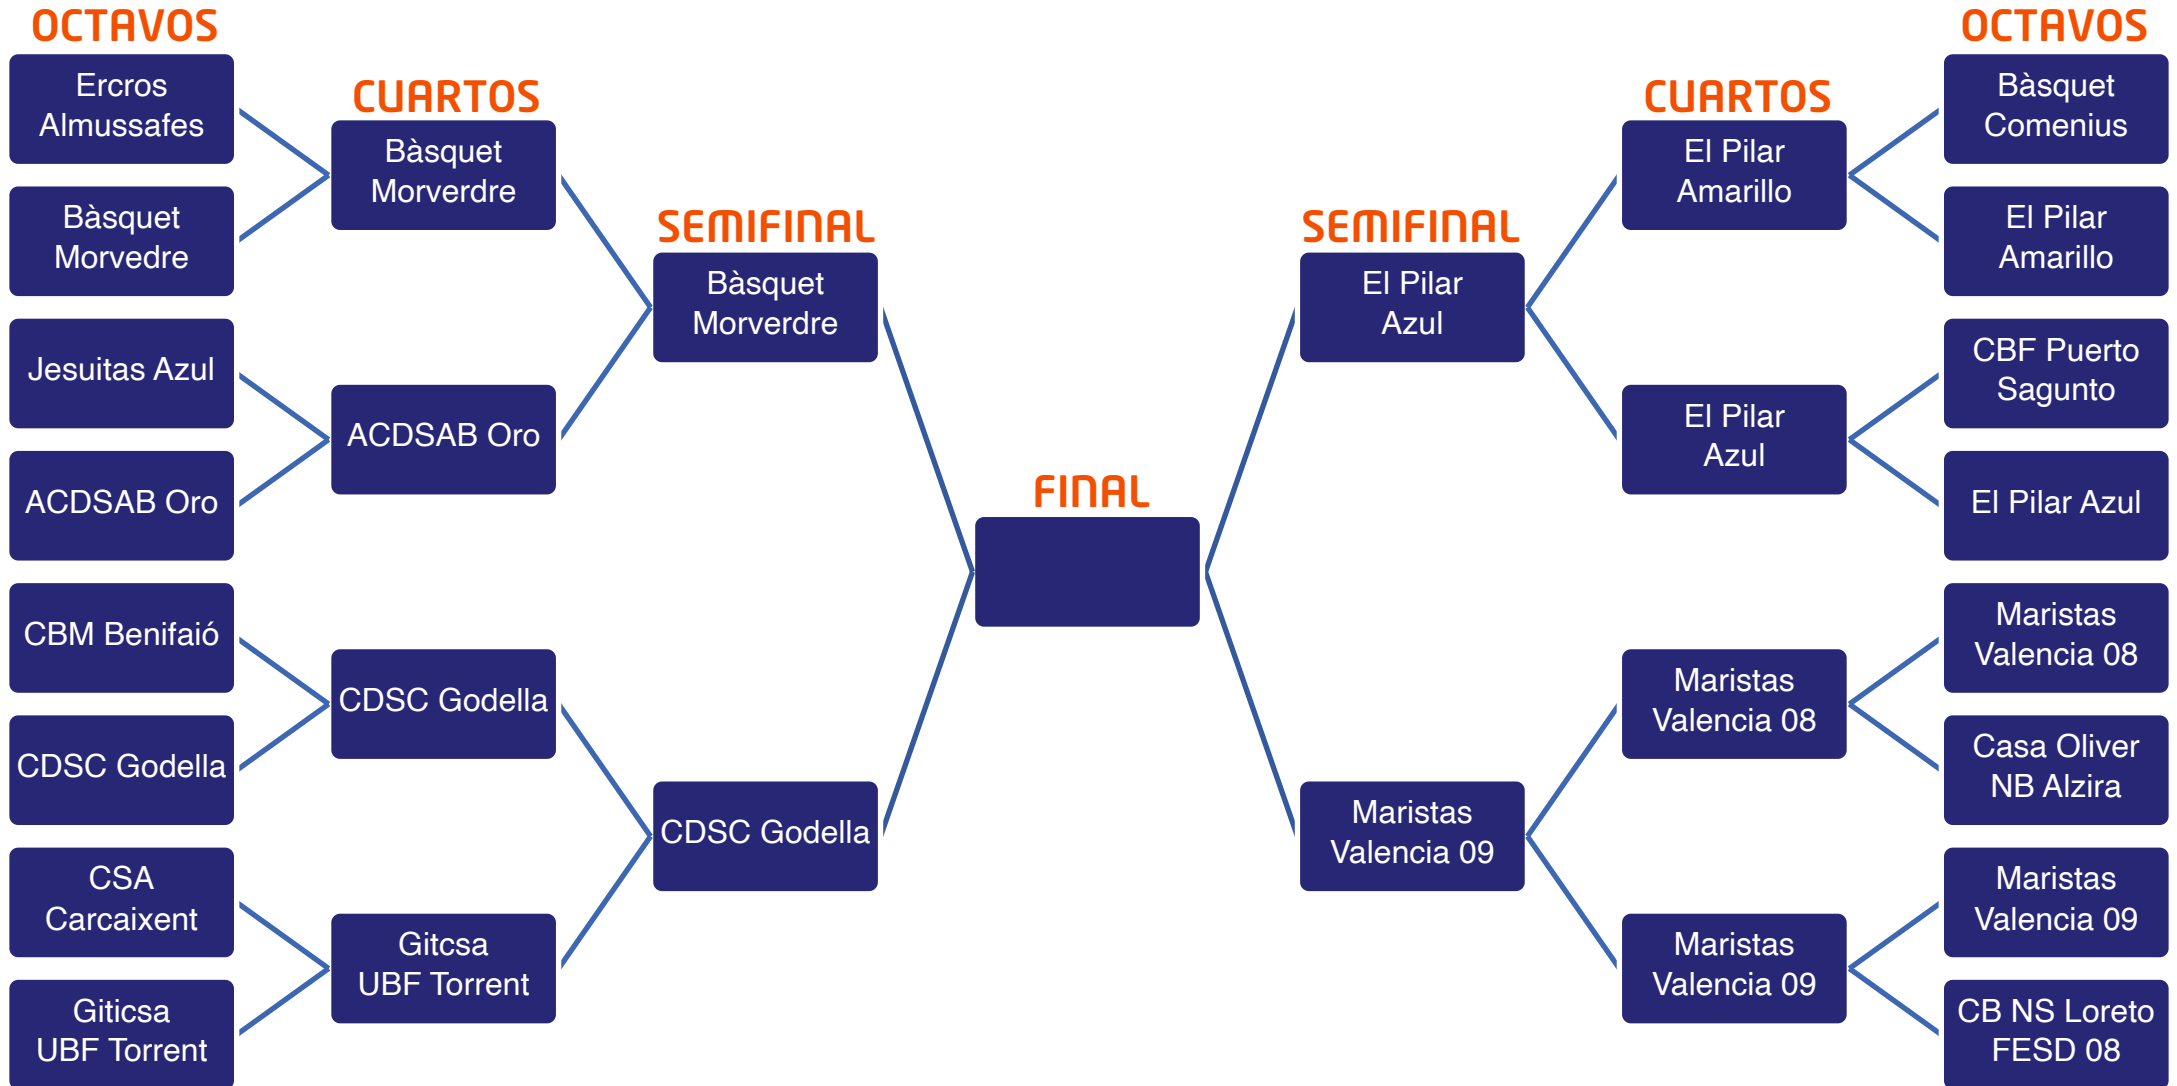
OCTAVOS

Ercros Almussafes

Bàsquet Morvedre

Jesuitas Azul

ACDSAB Oro

CBM Benifaió

CDSC Godella

CSA Carcaixent

Giticsa UBF Torrent

CUARTOS

Bàsquet Morverdre

ACDSAB Oro

CDSC Godella

Gitcsa UBF Torrent

SEMIFINAL

Bàsquet Morverdre

CDSC Godella

FINAL

SEMIFINAL

El Pilar Azul

Maristas Valencia 09

CUARTOS

El Pilar Amarillo

El Pilar Azul

Maristas Valencia 08

Maristas Valencia 09

OCTAVOS

Bàsquet Comenius

El Pilar Amarillo

CBF Puerto Sagunto

El Pilar Azul

Maristas Valencia 08

Casa Oliver NB Alzira

Maristas Valencia 09

CB NS Loreto FESD 08